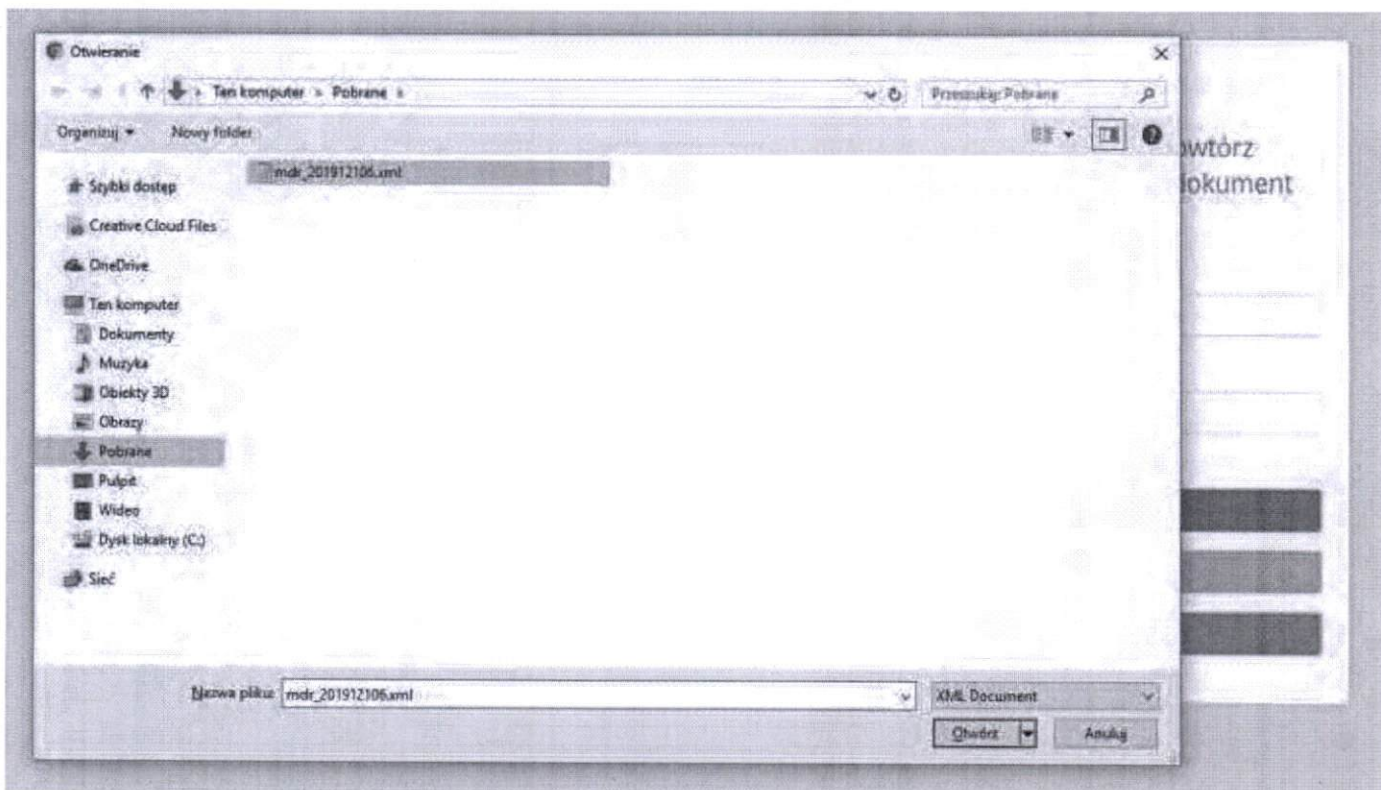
Otwieranie

Ten komputer > Pobrane >

Przeszukaj: Pobrane

Organizuj ▾ Nowy folder

Szybki dostęp
Creative Cloud Files
OneDrive
Ten komputer
Dokumenty
Muzyka
Obiekty 3D
Obrazy
Pobrane
Pulpit
Wideo
Dysk lokalny (C:)
Sieć

mdr_201912106.xml

Nazwa pliku: mdr_201912106.xml

XML Document

Otwórz

Anuluj

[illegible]wtórz
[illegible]okument